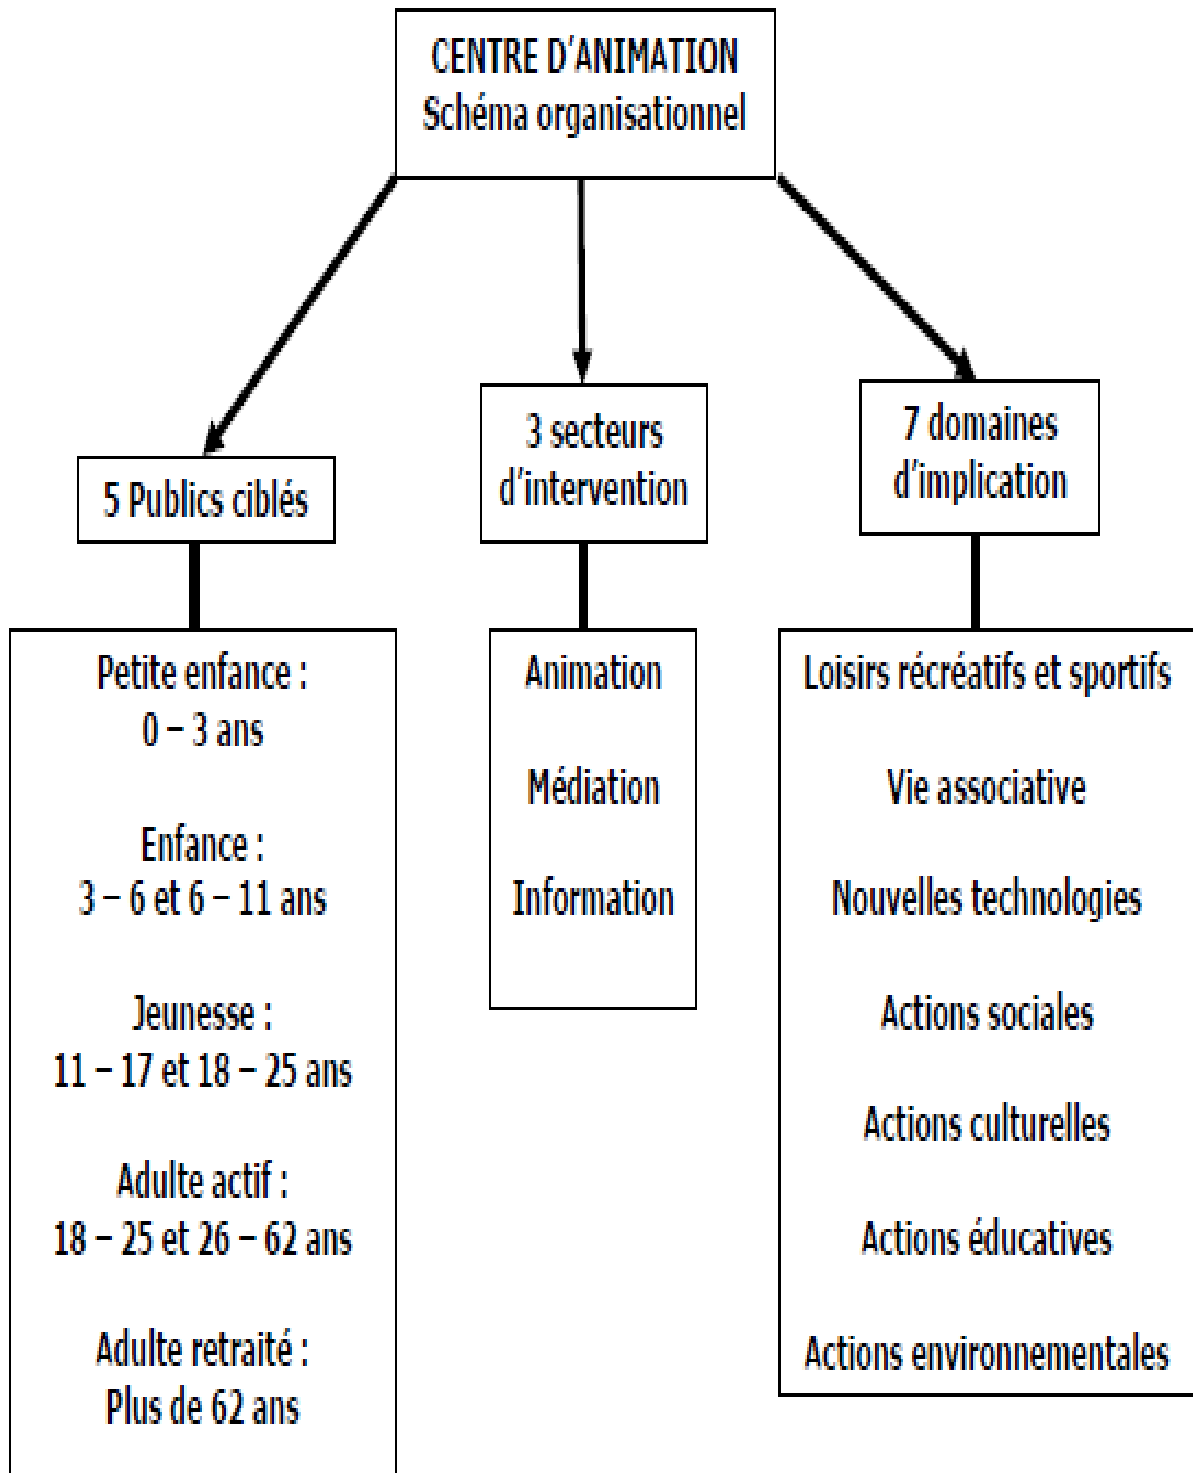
CENTRE D'ANIMATION
Schéma organisationnel

5 Publics ciblés

Petite enfance :
0 – 3 ans

Enfance :
3 – 6 et 6 – 11 ans

Jeunesse :
11 – 17 et 18 – 25 ans

Adulte actif :
18 – 25 et 26 – 62 ans

Adulte retraité :
Plus de 62 ans

3 secteurs d'intervention

Animation

Médiation

Information

7 domaines d'implication

Loisirs récréatifs et sportifs

Vie associative

Nouvelles technologies

Actions sociales

Actions culturelles

Actions éducatives

Actions environnementales